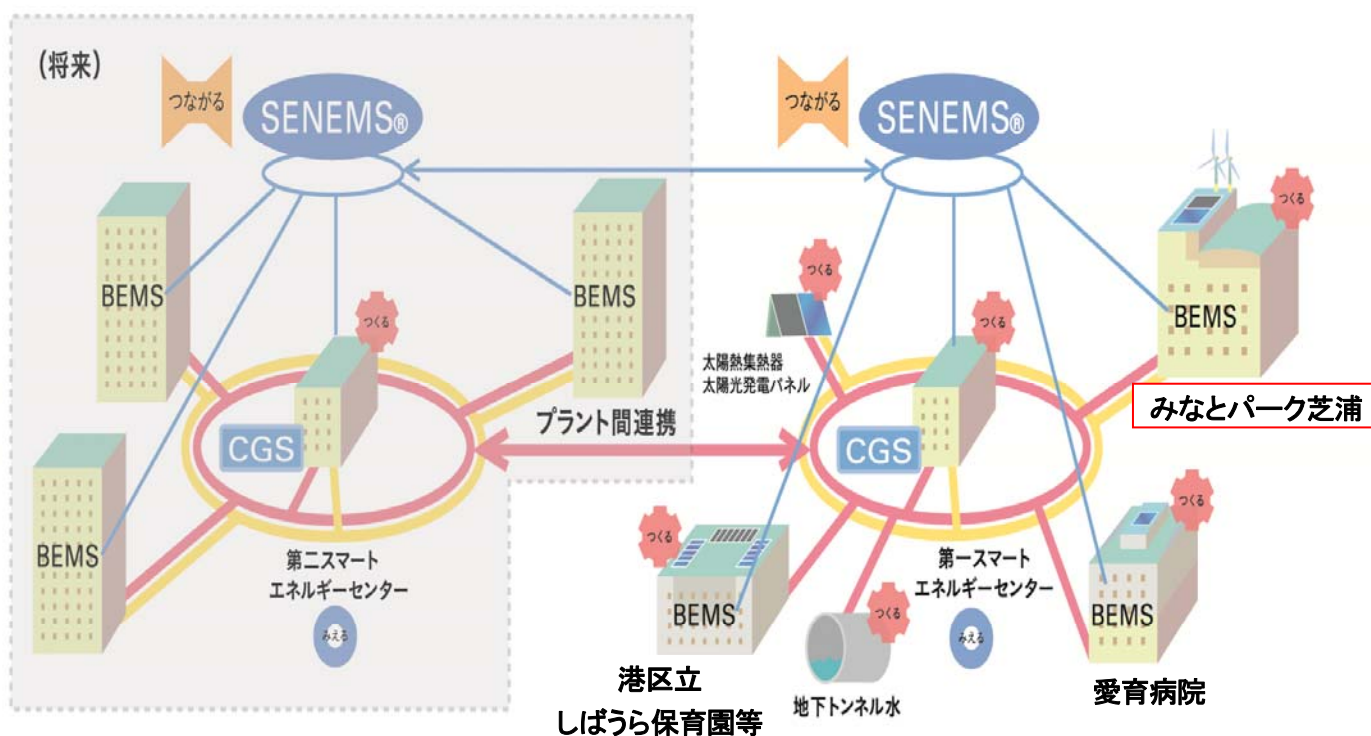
(将来)

つながる

SENEMS®

BEMS

BEMS

つくる

CGS

BEMS

第二スマート
エネルギーセンター

みえる

プラント間連携

つながる

SENEMS®

つくる

太陽熱集熱器
太陽光発電パネル

つくる

CGS

つくる

BEMS

みなとパーク芝浦

つくる

BEMS

港区立
しばうら保育園等

つくる

地下トンネル水

第一スマート
エネルギーセンター

みえる

つくる

BEMS

愛育病院